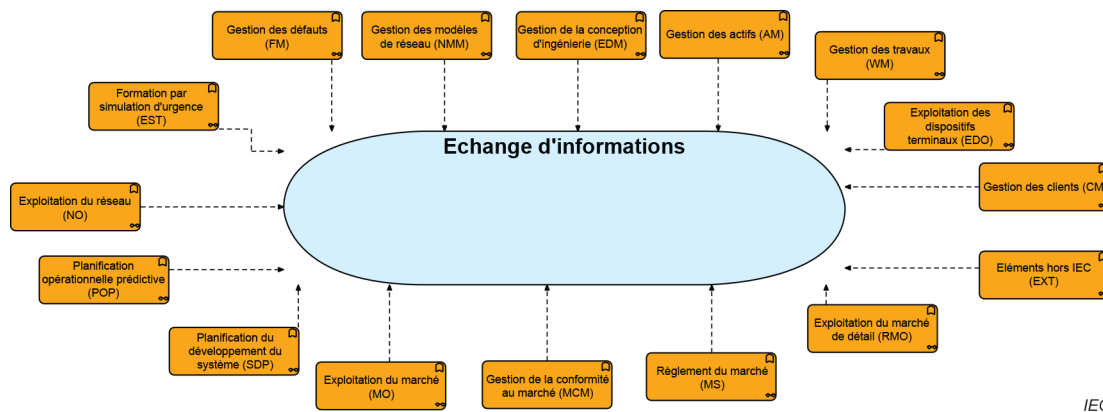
Gestion des défauts (FM)

Gestion des modèles de réseau (NMM)

Gestion de la conception d'ingénierie (EDM)

Gestion des actifs (AM)

Gestion des travaux (WM)

Formation par simulation d'urgence (EST)

Exploitation des dispositifs terminaux (EDO)

Echange d'informations

Exploitation du réseau (NO)

Gestion des clients (CM

Planification opérationnelle prédictive (POP)

Eléments hors IEC (EXT)

Exploitation du marché de détail (RMO)

Planification du développement du système (SDP)

Exploitation du marché (MO)

Gestion de la conformité au marché (MCM)

Règlement du marché (MS)

IEC